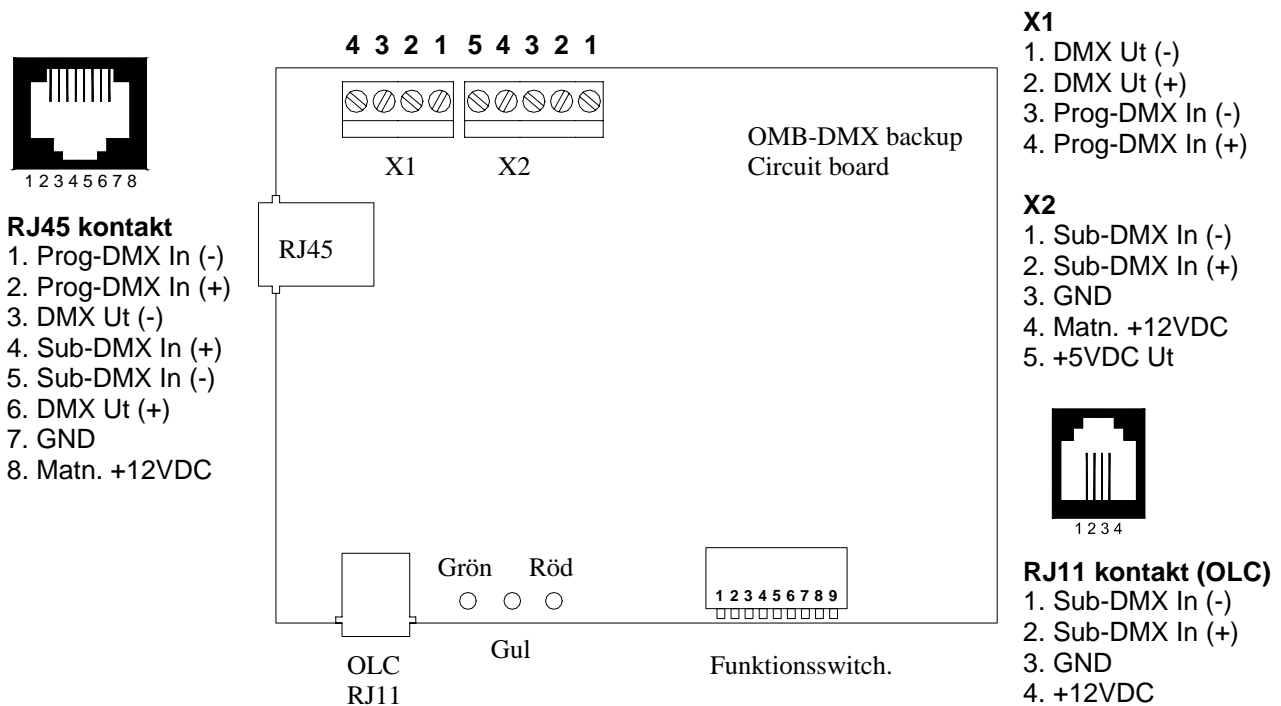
12345678

RJ45 kontakt
1. Prog-DMX In (-)
2. Prog-DMX In (+)
3. DMX Ut (-)
4. Sub-DMX In (+)
5. Sub-DMX In (-)
6. DMX Ut (+)
7. GND
8. Matn. +12VDC

4 3 2 1 5 4 3 2 1

X1 X2

OMB-DMX backup
Circuit board

RJ45

Grön Röd

Gul

123456789

OLC
RJ11

Funktionsswitch.

X1
1. DMX Ut (-)
2. DMX Ut (+)
3. Prog-DMX In (-)
4. Prog-DMX In (+)

X2
1. Sub-DMX In (-)
2. Sub-DMX In (+)
3. GND
4. Matn. +12VDC
5. +5VDC Ut

1234

RJ11 kontakt (OLC)
1. Sub-DMX In (-)
2. Sub-DMX In (+)
3. GND
4. +12VDC